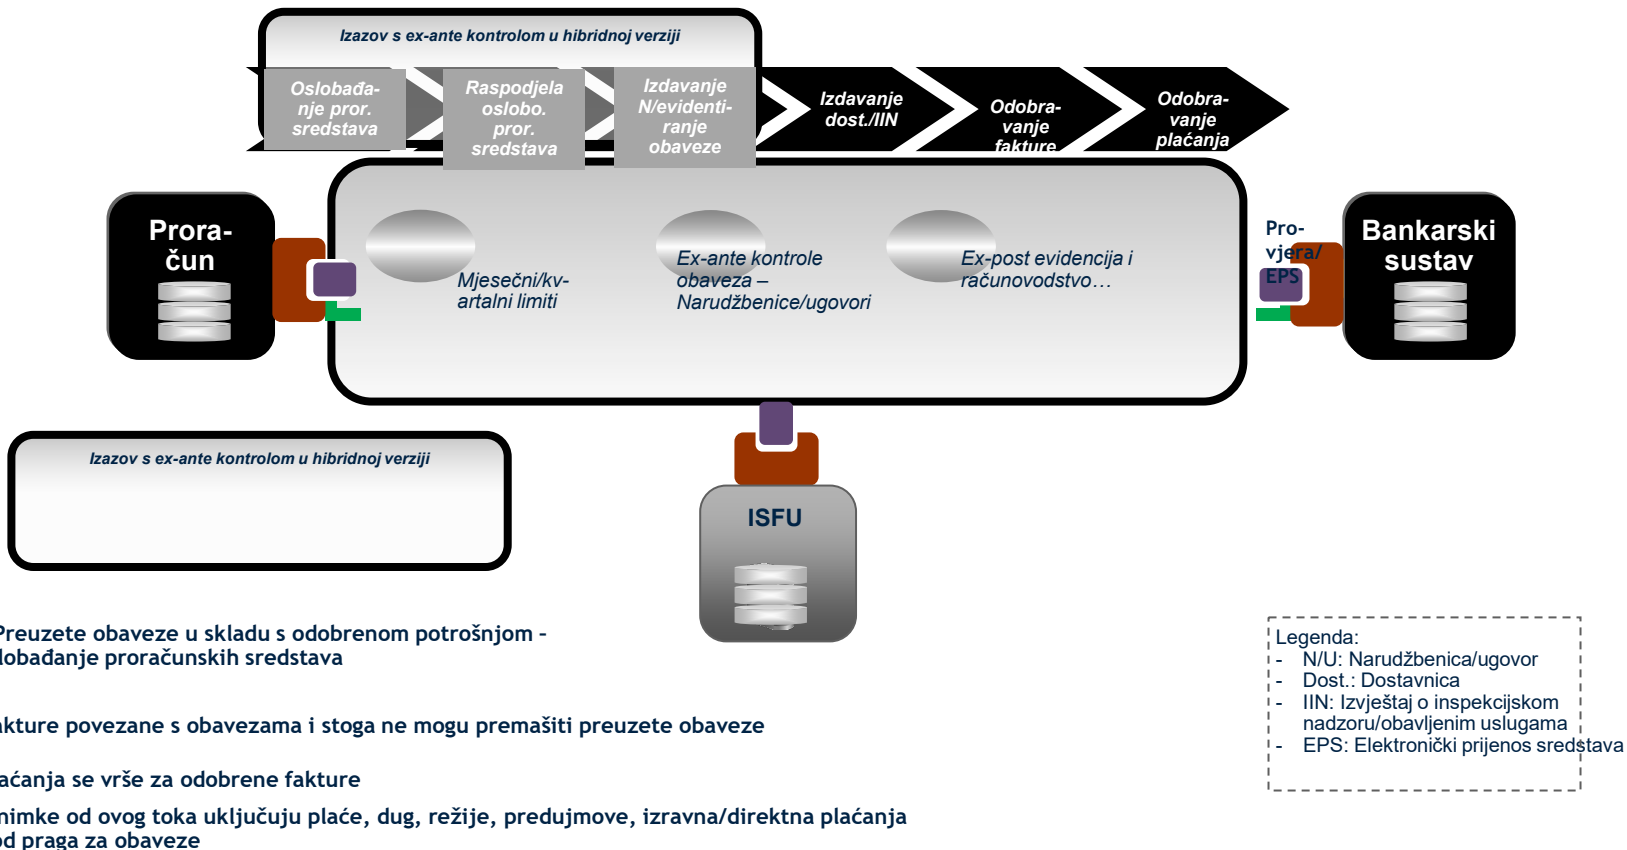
Izazov s ex-ante kontrolom u hibridnoj verziji

Oslobađanje pror. sredstava

Raspodjela oslobo. pror. sredstava

Izdavanje N/evidentiranje obaveze

Izdavanje dost./IIN

Odobravanje fakture

Odobravanje plaćanja

Proračun

Mjesečni/kvartalni limiti

Ex-ante kontrole obaveza – Narudžbenice/ugovori

Ex-post evidencija i računovodstvo…

Provjera/ EPS

Bankarski sustav

Izazov s ex-ante kontrolom u hibridnoj verziji

ISFU

Preuzete obaveze u skladu s odobrenom potrošnjom - lobađanje proračunskih sredstava

akture povezane s obavezama i stoga ne mogu premašiti preuzete obaveze

aćanja se vrše za odobrene fakture

nimke od ovog toka uključuju plaće, dug, režije, predujmove, izravna/direktna plaćanja od praga za obaveze

Legenda:
- N/U: Narudžbenica/ugovor
- Dost.: Dostavnica
- IIN: Izvještaj o inspekcijskom nadzoru/obavljenim uslugama
- EPS: Elektronički prijenos sredstava